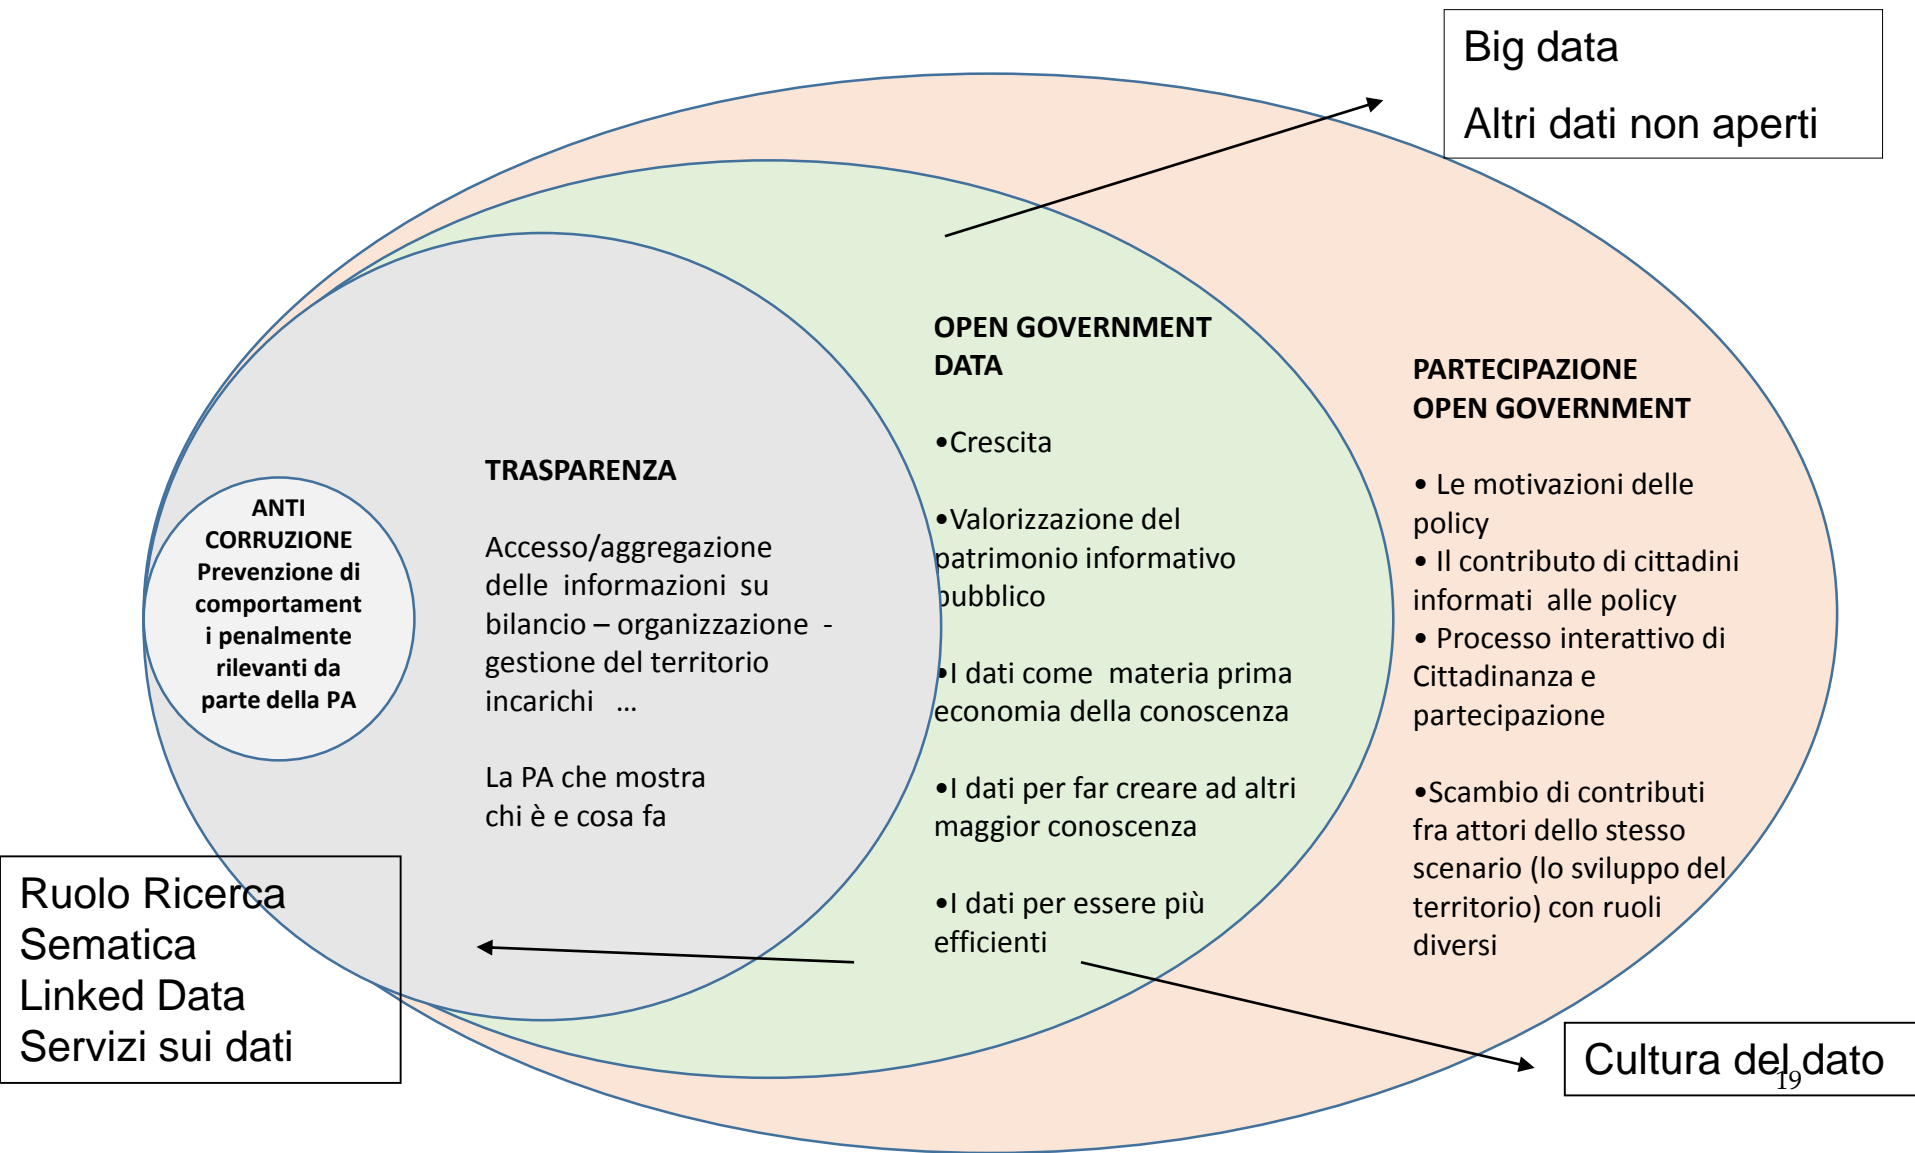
Big data

Altri dati non aperti

ANTI CORRUZIONE
Prevenzione di comportamenti penalmente rilevanti da parte della PA

TRASPARENZA

Accesso/aggregazione delle informazioni su bilancio – organizzazione - gestione del territorio incarichi …

La PA che mostra chi è e cosa fa

OPEN GOVERNMENT DATA

•Crescita

•Valorizzazione del patrimonio informativo pubblico

•I dati come materia prima economia della conoscenza

•I dati per far creare ad altri maggior conoscenza

•I dati per essere più efficienti

PARTECIPAZIONE
OPEN GOVERNMENT

• Le motivazioni delle policy
• Il contributo di cittadini informati alle policy
• Processo interattivo di Cittadinanza e partecipazione

•Scambio di contributi fra attori dello stesso scenario (lo sviluppo del territorio) con ruoli diversi

Ruolo Ricerca
Sematica
Linked Data
Servizi sui dati

Cultura del dato

19